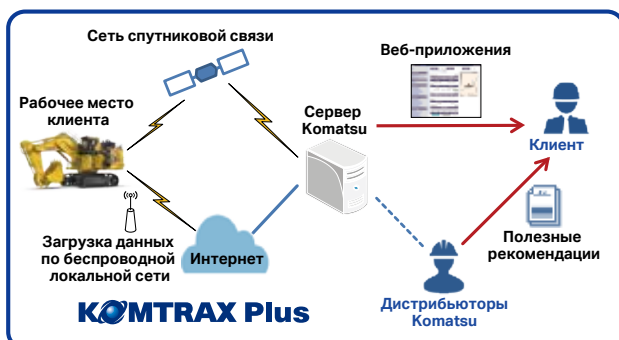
Сеть спутниковой связи

Веб-приложения

Рабочее место клиента

Сервер Komatsu

Клиент

Загрузка данных по беспроводной локальной сети

Интернет

Полезные рекомендации

KOMTRAX Plus

Дистрибьюторы Komatsu